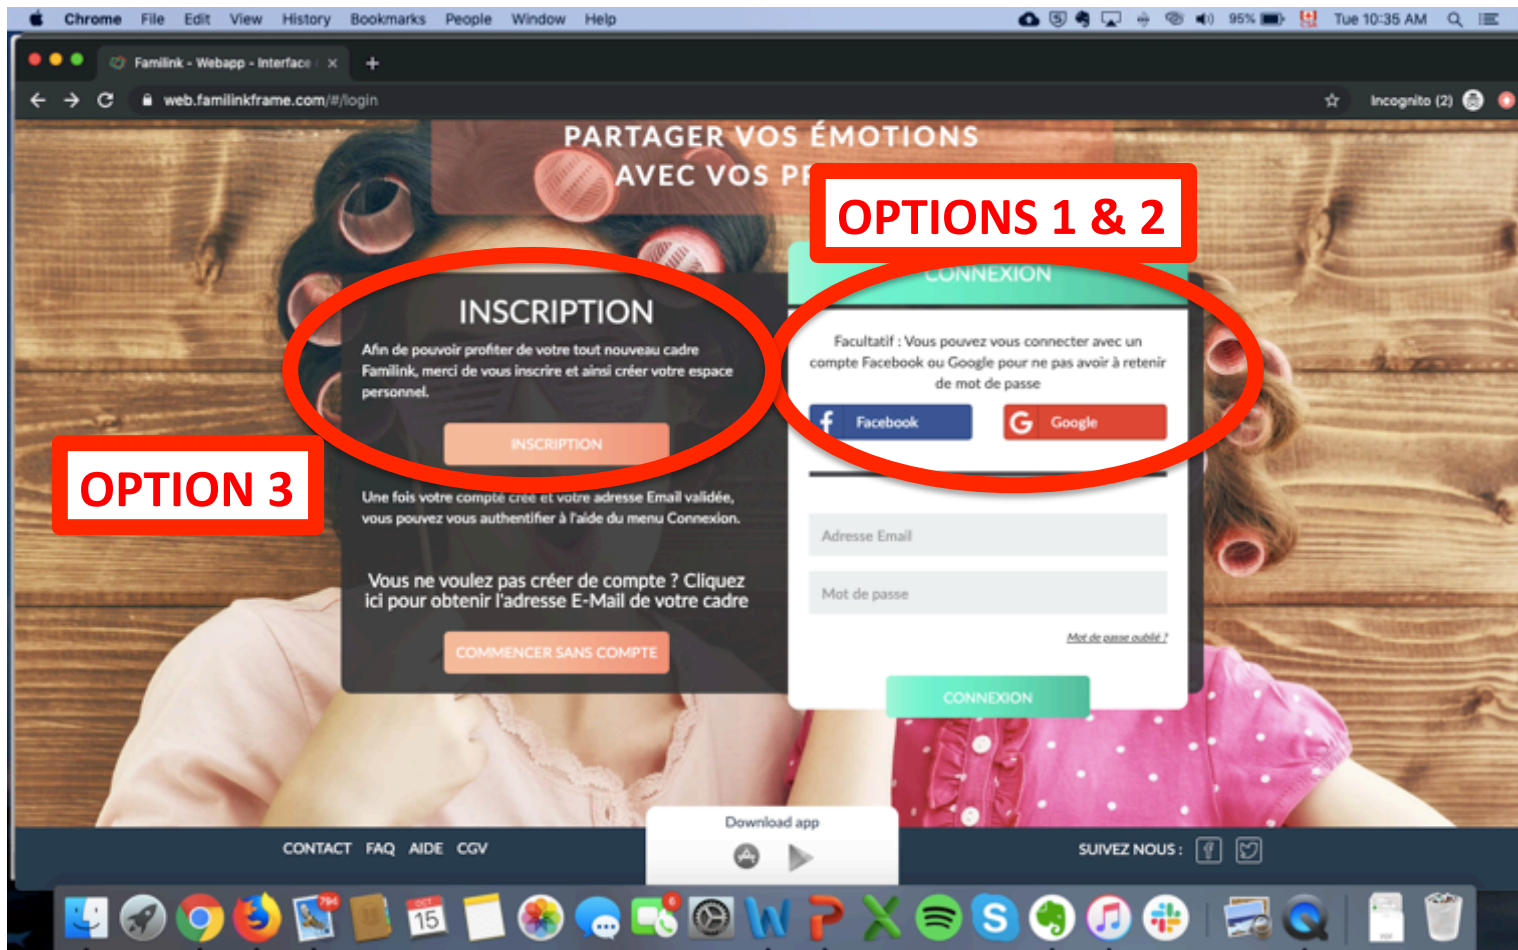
Chrome File Edit View History Bookmarks People Window Help

95% Tue 10:35 AM

Familink - Webapp - Interface

web.familinkframe.com/#/login

Incognito (2)

PARTAGER VOS ÉMOTIONS AVEC VOS P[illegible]

OPTIONS 1 & 2

CONNEXION

INSCRIPTION

Afin de pouvoir profiter de votre tout nouveau cadre Familink, merci de vous inscrire et ainsi créer votre espace personnel.

INSCRIPTION

OPTION 3

Une fois votre compte créé et votre adresse Email validée, vous pouvez vous authentifier à l'aide du menu Connexion.

Vous ne voulez pas créer de compte ? Cliquez ici pour obtenir l'adresse E-Mail de votre cadre

COMMENCER SANS COMPTE

Facultatif : Vous pouvez vous connecter avec un compte Facebook ou Google pour ne pas avoir à retenir de mot de passe

Facebook

Google

Adresse Email

Mot de passe

Mot de passe oublié ?

CONNEXION

CONTACT FAQ AIDE CGV

Download app

SUIVEZ NOUS :

794

OCT 15